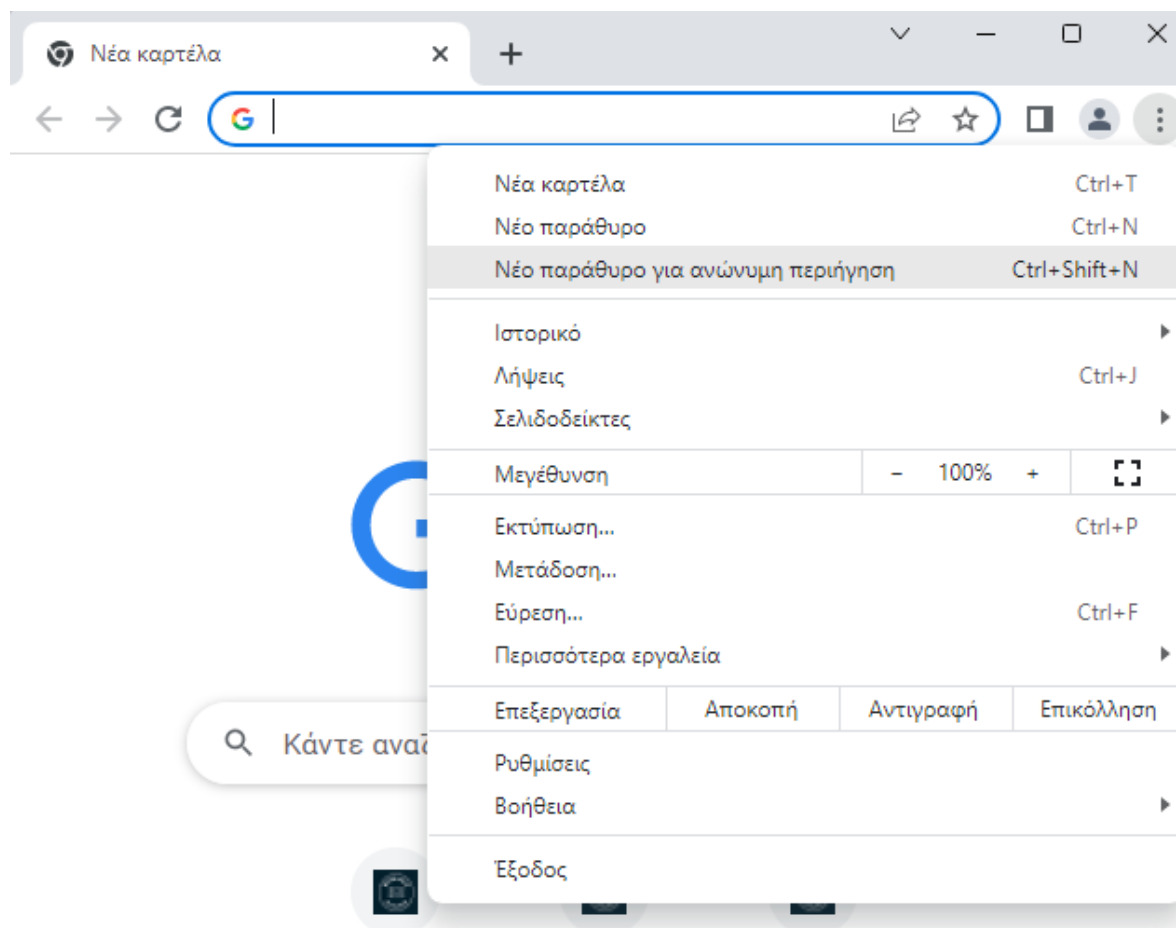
Νέα καρτέλα ×
+

Νέα καρτέλα Ctrl+T
Νέο παράθυρο Ctrl+N
Νέο παράθυρο για ανώνυμη περιήγηση Ctrl+Shift+N

Ιστορικό
Λήψεις Ctrl+J
Σελιδοδείκτες

Μεγέθυνση – 100% +

Εκτύπωση... Ctrl+P
Μετάδοση...
Εύρεση... Ctrl+F
Περισσότερα εργαλεία

| Επεξεργασία | Αποκοπή | Αντιγραφή | Επικόλληση |
|---|---|---|---|

Ρυθμίσεις
Βοήθεια

Έξοδος

Κάντε αναζ